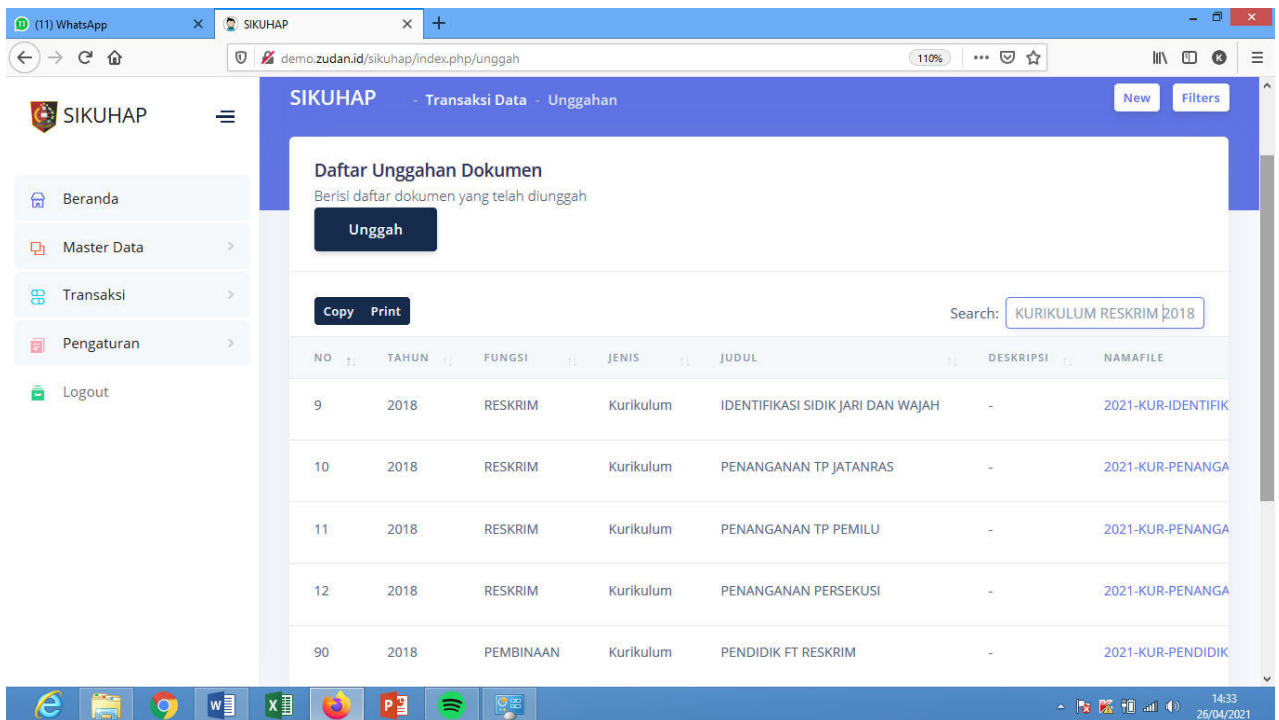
(11) WhatsApp
SIKUHAP
demo.zudan.id/sikuhap/index.php/unggah
110%

SIKUHAP

Beranda
Master Data
Transaksi
Pengaturan
Logout

SIKUHAP - Transaksi Data - Unggahan
New
Filters

Daftar Unggahan Dokumen
Berisi daftar dokumen yang telah diunggah
Unggah

Copy Print
Search: KURIKULUM RESKRIM 2018

| NO | TAHUN | FUNGSI | JENIS | JUDUL | DESKRIPSI | NAMAFILE |
|---|---|---|---|---|---|---|
| 9 | 2018 | RESKRIM | Kurikulum | IDENTIFIKASI SIDIK JARI DAN WAJAH | - | 2021-KUR-IDENTIFIK |
| 10 | 2018 | RESKRIM | Kurikulum | PENANGANAN TP JATANRAS | - | 2021-KUR-PENANGA |
| 11 | 2018 | RESKRIM | Kurikulum | PENANGANAN TP PEMILU | - | 2021-KUR-PENANGA |
| 12 | 2018 | RESKRIM | Kurikulum | PENANGANAN PERSEKUSI | - | 2021-KUR-PENANGA |
| 90 | 2018 | PEMBINAAN | Kurikulum | PENDIDIK FT RESKRIM | - | 2021-KUR-PENDIDIK |

14:33
26/04/2021